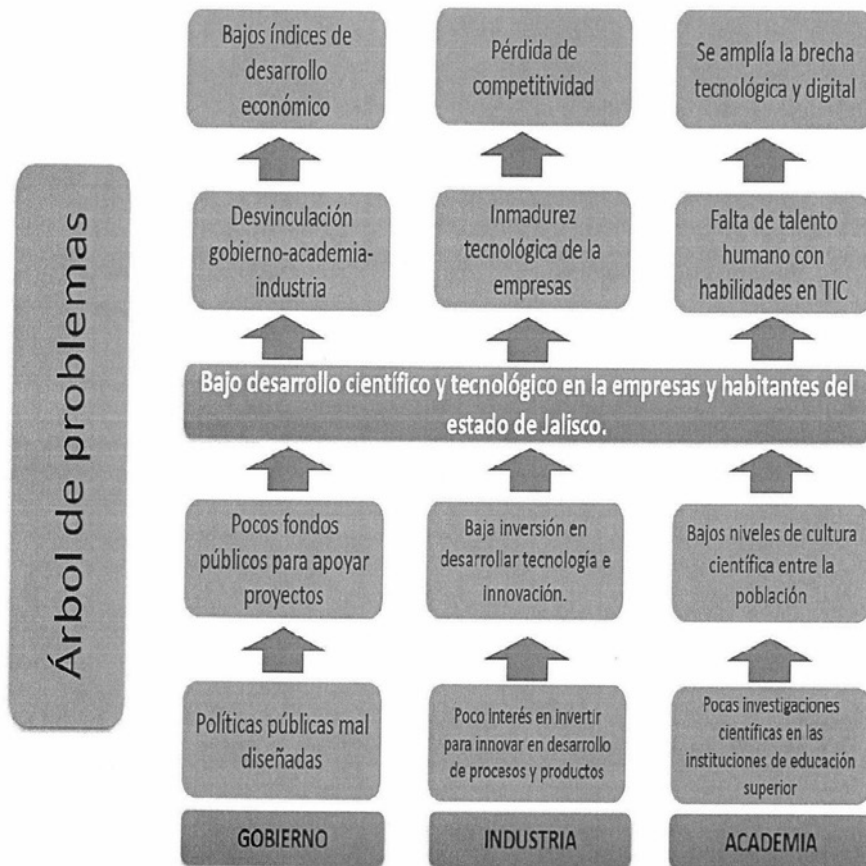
Árbol de problemas

Bajos índices de desarrollo económico

Pérdida de competitividad

Se amplía la brecha tecnológica y digital

Desvinculación gobierno-academia-industria

Inmadurez tecnológica de la empresas

Falta de talento humano con habilidades en TIC

Bajo desarrollo científico y tecnológico en la empresas y habitantes del estado de Jalisco.

Pocos fondos públicos para apoyar proyectos

Baja inversión en desarrollar tecnología e innovación.

Bajos niveles de cultura científica entre la población

Políticas públicas mal diseñadas

Poco interés en invertir para innovar en desarrollo de procesos y productos

Pocas investigaciones científicas en las instituciones de educación superior

GOBIERNO

INDUSTRIA

ACADEMIA